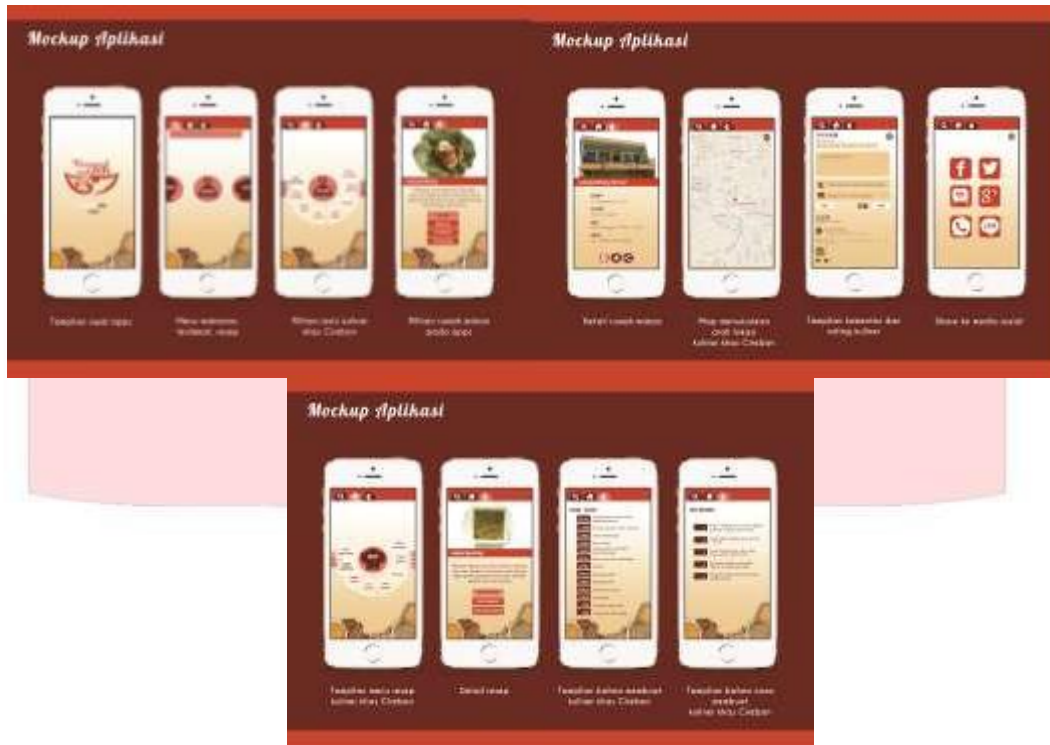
Mockup Aplikasi

Tampilan awal apps

Menu makanan, restoran, resep

Pilihan menu kuliner khas Cirebon

Pilihan rumah makan pada apps

Mockup Aplikasi

Detail rumah makan

Map menunjukan jarak lokasi kuliner khas Cirebon

Tampilan komentar dan rating kuliner

Share ke media sosial

Mockup Aplikasi

Tampilan menu resep kuliner khas Cirebon

Detail resep

Tampilan bahan membuat kuliner khas Cirebon

Tampilan bahan cara membuat kuliner khas Cirebon